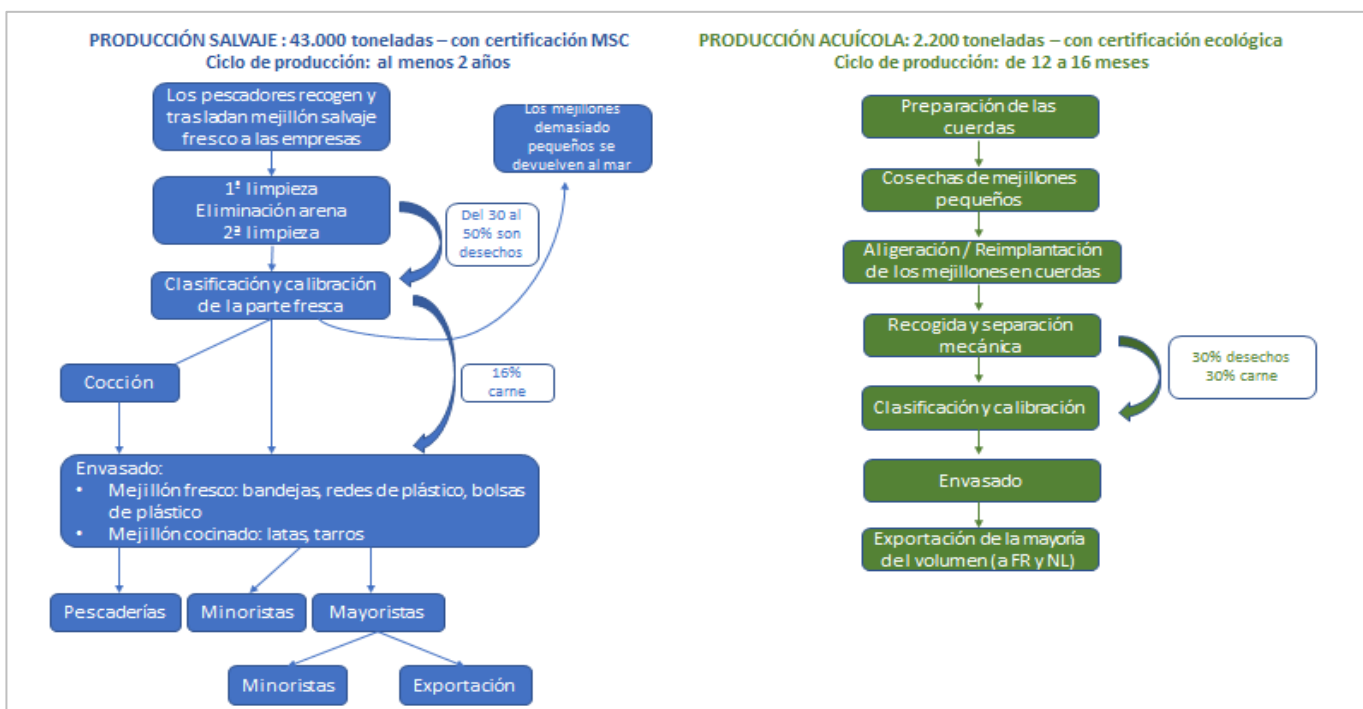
PRODUCCIÓN SALVAJE : 43.000 toneladas – con certificación MSC
Ciclo de producción: al menos 2 años

Los pescadores recogen y trasladan mejillón salvaje fresco a las empresas

Los mejillones demasiado pequeños se devuelven al mar

1ª limpieza
Eliminación arena
2ª limpieza

Del 30 al 50% son desechos

Clasificación y calibración de la parte fresca

16% carne

Cocción

Envasado:
• Mejillón fresco: bandejas, redes de plástico, bolsas de plástico
• Mejillón cocinado: latas, tarros

Pescaderías

Minoristas

Mayoristas

Minoristas

Exportación

PRODUCCIÓN ACUÍCOLA: 2.200 toneladas – con certificación ecológica
Ciclo de producción: de 12 a 16 meses

Preparación de las cuerdas

Cosechas de mejillones pequeños

Aligeración / Reimplantación de los mejillones en cuerdas

Recogida y separación mecánica

30% desechos
30% carne

Clasificación y calibración

Envasado

Exportación de la mayoría del volumen (a FR y NL)